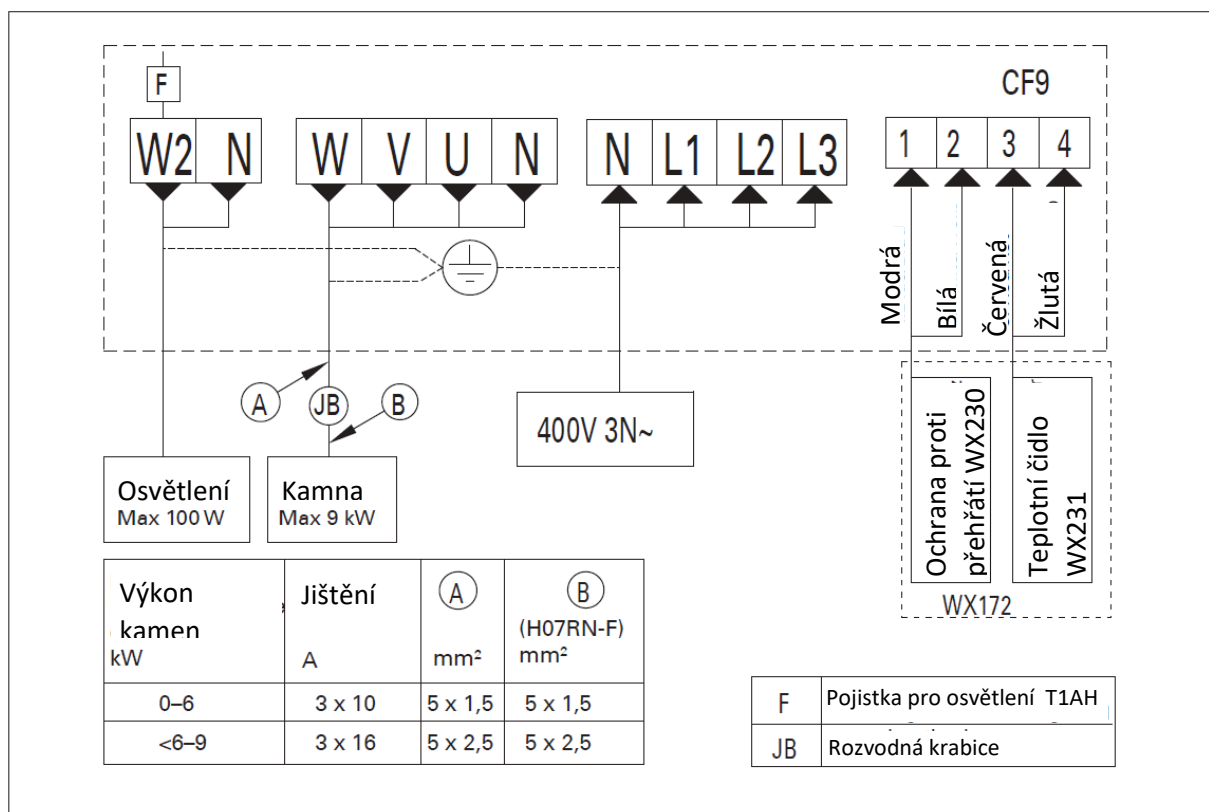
F

CF9

W2 N

W V U N

N L1 L2 L3

1 2 3 4

Modrá

Bílá

Červená

Žlutá

A

JB

B

400V 3N~

Ochrana proti přehřátí WX230

Teplotní čidlo WX231

WX172

Osvětlení
Max 100 W

Kamna
Max 9 kW

| Výkon kamen kW | Jištění A | (A) mm² | (B) (H07RN-F) mm² |
|---|---|---|---|
| 0–6 | 3 x 10 | 5 x 1,5 | 5 x 1,5 |
| <6–9 | 3 x 16 | 5 x 2,5 | 5 x 2,5 |

| F | Pojistka pro osvětlení T1AH |
|---|---|
| JB | Rozvodná krabice |